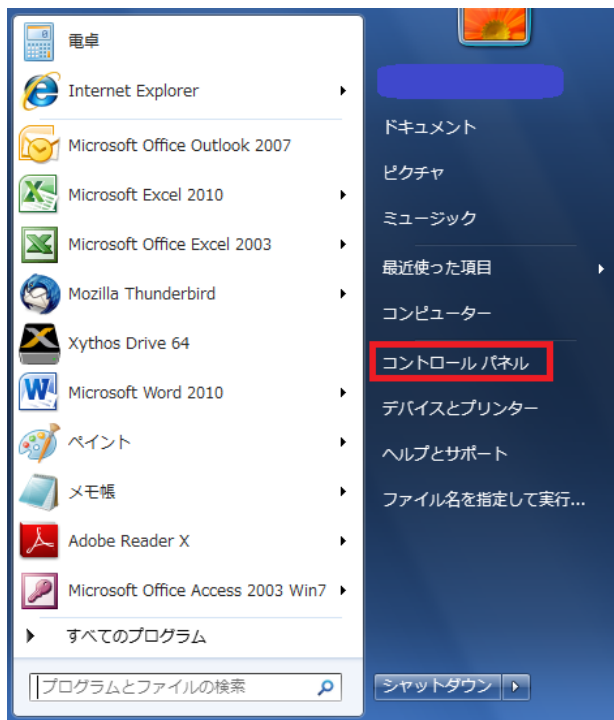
電卓
Internet Explorer
Microsoft Office Outlook 2007
Microsoft Excel 2010
Microsoft Office Excel 2003
Mozilla Thunderbird
Xythos Drive 64
Microsoft Word 2010
ペイント
メモ帳
Adobe Reader X
Microsoft Office Access 2003 Win7
すべてのプログラム
プログラムとファイルの検索

ドキュメント
ピクチャ
ミュージック
最近使った項目
コンピューター
コントロール パネル
デバイスとプリンター
ヘルプとサポート
ファイル名を指定して実行...
シャットダウン